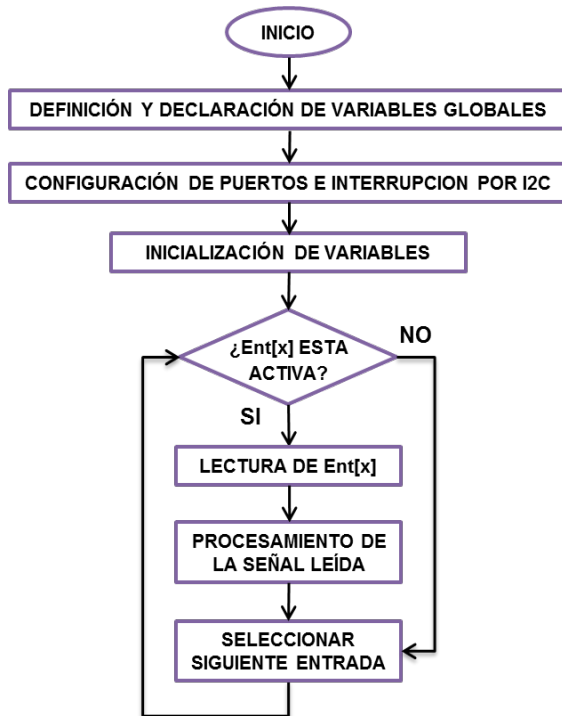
INICIO

DEFINICIÓN Y DECLARACIÓN DE VARIABLES GLOBALES

CONFIGURACIÓN DE PUERTOS E INTERRUPCION POR I2C

INICIALIZACIÓN DE VARIABLES

¿Ent[x] ESTA ACTIVA?

NO

SI

LECTURA DE Ent[x]

PROCESAMIENTO DE LA SEÑAL LEÍDA

SELECCIONAR SIGUIENTE ENTRADA